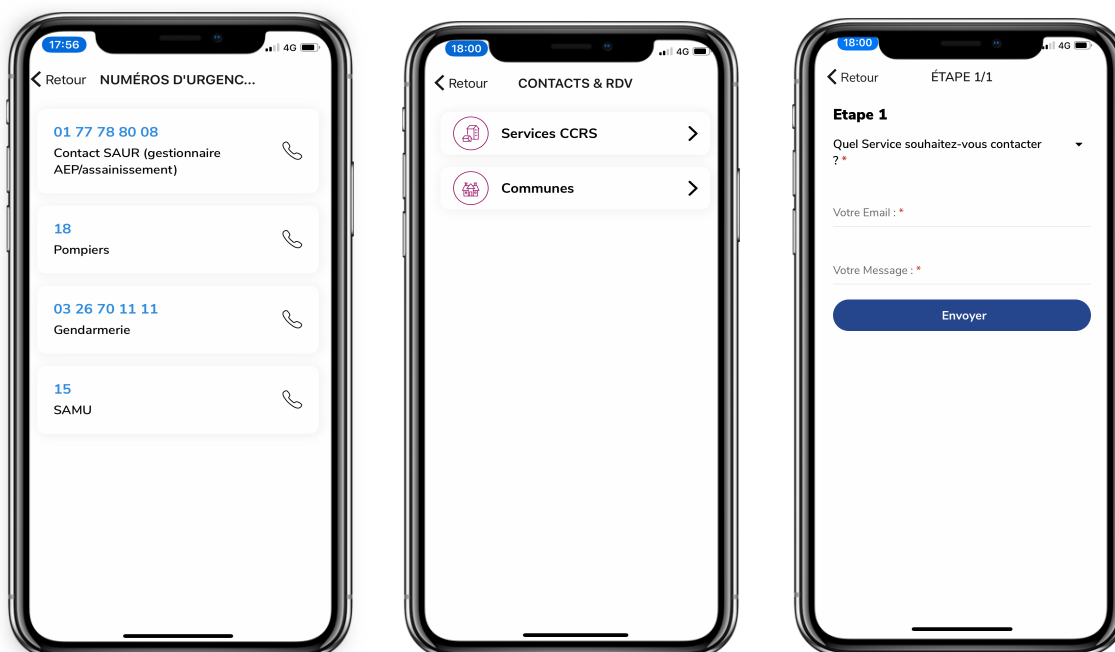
17:56
4G
Retour NUMÉROS D'URGENC...

01 77 78 80 08
Contact SAUR (gestionnaire AEP/assainissement)

18
Pompiers

03 26 70 11 11
Gendarmerie

15
SAMU

18:00
4G
Retour CONTACTS & RDV

Services CCRS

Communes

18:00
4G
Retour ÉTAPE 1/1

Etape 1

Quel Service souhaitez-vous contacter ? *

Votre Email : *

Votre Message : *

Envoyer